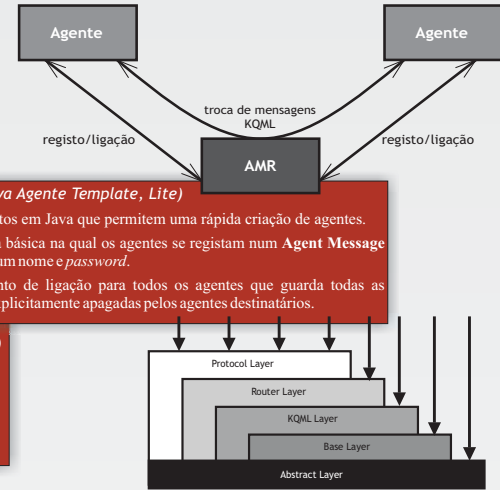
Agente

Agente

troca de mensagens KQML

registo/ligação

registo/ligação

AMR

va Agente Template, Lite)

tos em Java que permitem uma rápida criação de agentes.

a básica na qual os agentes se registam num **Agent Message** um nome e *password*.

nto de ligação para todos os agentes que guarda todas as plicitamente apagadas pelos agentes destinatários.

Protocol Layer

Router Layer

KQML Layer

Base Layer

Abstract Layer